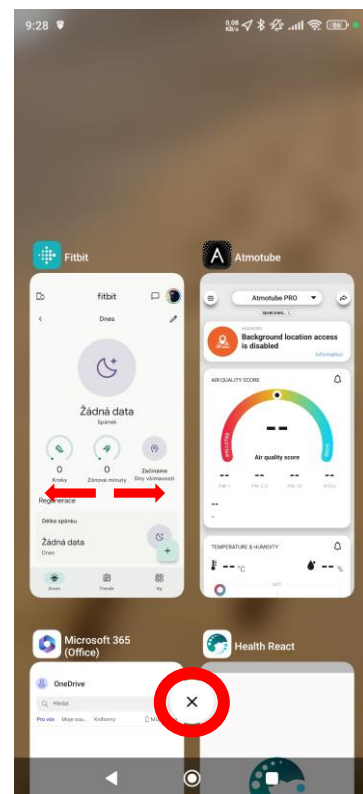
9:28

0,08 KB/s

86

Fitbit

fitbit

Dnes

Žádná data

Spánek

0
Kroky

0
Zónové minuty

Začínáme
Dny všímavosti

Regenerace

Délka spánku

Žádná data

Dnes

Dnes

Trenér

Vy

Atmotube

Atmotube PRO

Background location access is disabled

Information

AIR QUALITY SCORE

Air quality score

PM 1

PM 2.5

PM 10

TEMPERATURE & HUMIDITY

°C

%

Microsoft 365 (Office)

OneDrive

Hledat

Pro vás

Moje sou..

Knihovny

Health React